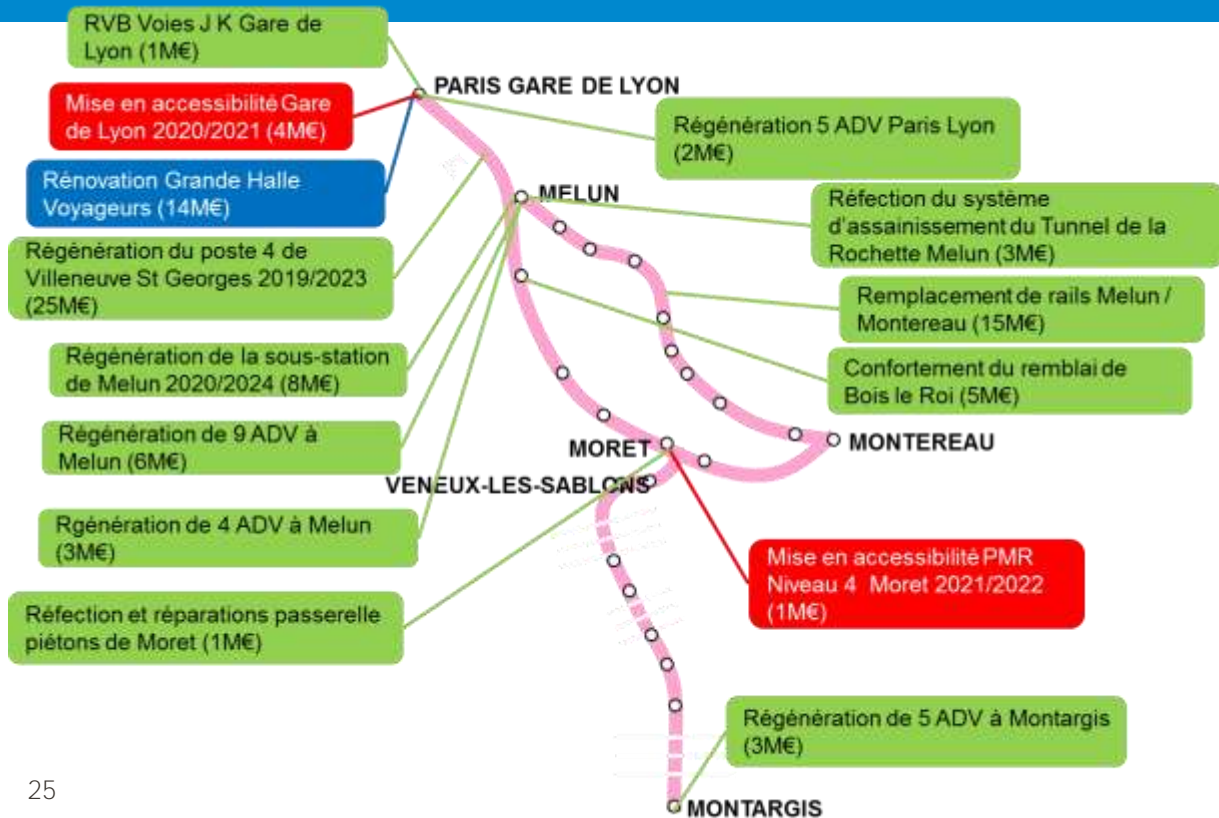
RVB Voies J K Gare de Lyon (1M€)

Mise en accessibilité Gare de Lyon 2020/2021 (4M€)

Rénovation Grande Halle Voyageurs (14M€)

Régénération du poste 4 de Villeneuve St Georges 2019/2023 (25M€)

Régénération de la sous-station de Melun 2020/2024 (8M€)

Régénération de 9 ADV à Melun (6M€)

Rgénération de 4 ADV à Melun (3M€)

Réfection et réparations passerelle piétons de Moret (1M€)

PARIS GARE DE LYON

Régénération 5 ADV Paris Lyon (2M€)

MELUN

Réfection du système d'assainissement du Tunnel de la Rochette Melun (3M€)

Remplacement de rails Melun / Montereau (15M€)

Confortement du remblai de Bois le Roi (5M€)

MORET

MONTEREAU

VENEUX-LES-SABLONS

Mise en accessibilité PMR Niveau 4 Moret 2021/2022 (1M€)

Régénération de 5 ADV à Montargis (3M€)

MONTARGIS

25